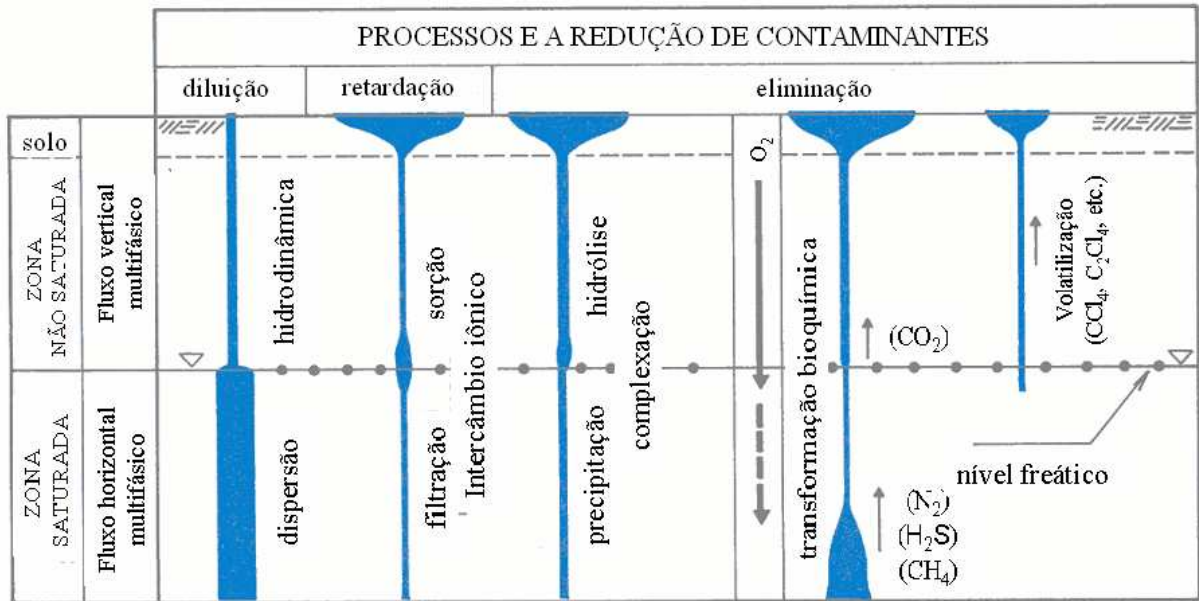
PROCESSOS E A REDUÇÃO DE CONTAMINANTES

| diluição | retardação | eliminação |
|---|---|---|

solo

ZONA NÃO SATURADA
Fluxo vertical multifásico

ZONA SATURADA
Fluxo horizontal multifásico

hidrodinâmica

dispersão

sorção

Intercâmbio iônico

filtração

hidrólise

complexação

precipitação

$O_2$

transformação bioquímica

$(CO_2)$

$(N_2)$
$(H_2S)$
$(CH_4)$

Volatilização
$(CCl_4, C_2Cl_4, etc.)$

nível freático